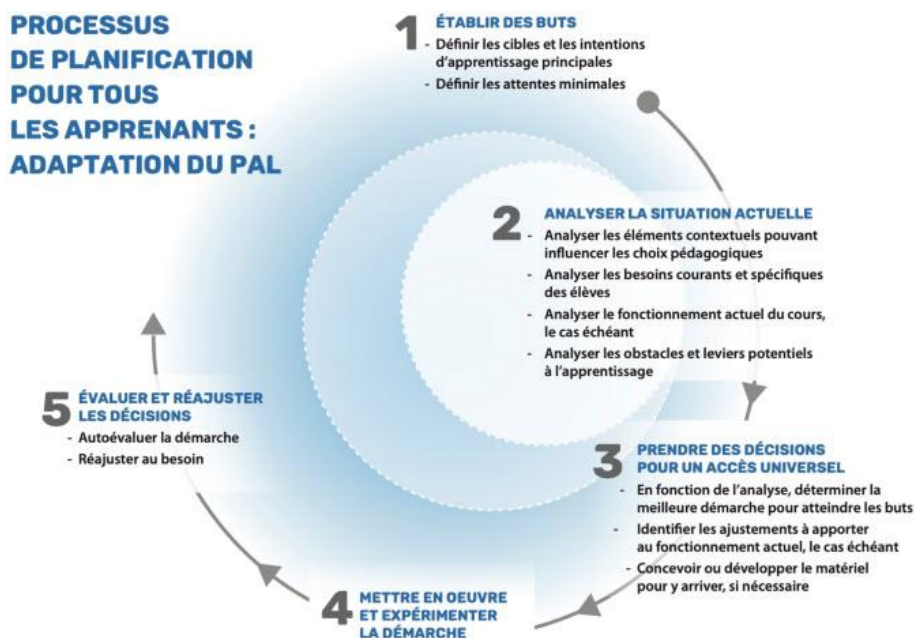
PROCESSUS DE PLANIFICATION POUR TOUS LES APPRENANTS : ADAPTATION DU PAL

1 ÉTABLIR DES BUTS
- Définir les cibles et les intentions d'apprentissage principales
- Définir les attentes minimales

2 ANALYSER LA SITUATION ACTUELLE
- Analyser les éléments contextuels pouvant influencer les choix pédagogiques
- Analyser les besoins courants et spécifiques des élèves
- Analyser le fonctionnement actuel du cours, le cas échéant
- Analyser les obstacles et leviers potentiels à l'apprentissage

3 PRENDRE DES DÉCISIONS POUR UN ACCÈS UNIVERSEL
- En fonction de l'analyse, déterminer la meilleure démarche pour atteindre les buts
- Identifier les ajustements à apporter au fonctionnement actuel, le cas échéant
- Concevoir ou développer le matériel pour y arriver, si nécessaire

4 METTRE EN OEUVRE ET EXPÉRIMENTER LA DÉMARCHE

5 ÉVALUER ET RÉAJUSTER LES DÉCISIONS
- Autoévaluer la démarche
- Réajuster au besoin